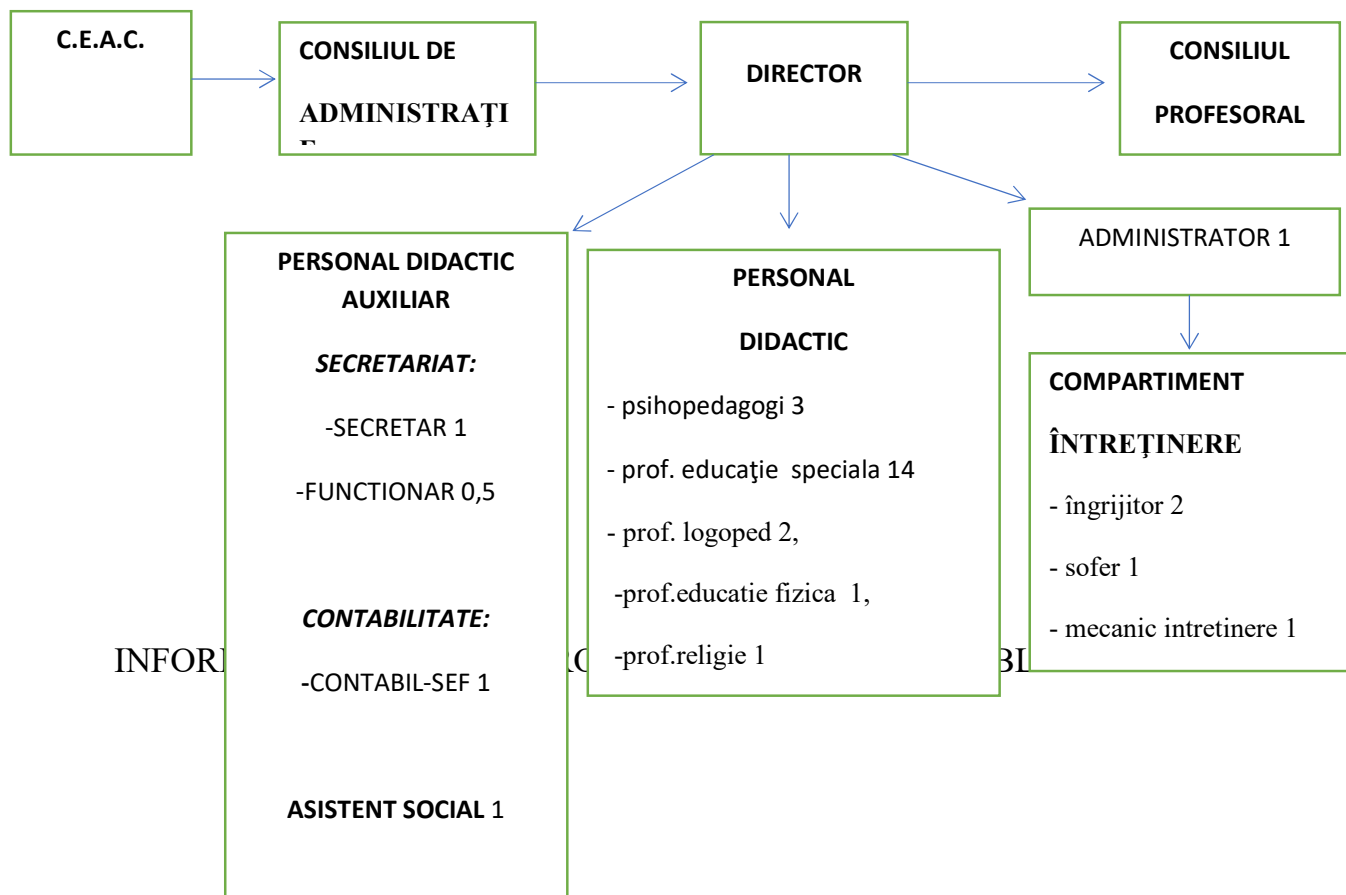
C.E.A.C.

CONSILIUL DE ADMINISTRAŢI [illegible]

DIRECTOR

CONSILIUL PROFESORAL

PERSONAL DIDACTIC AUXILIAR

*SECRETARIAT:*

-SECRETAR 1

-FUNCTIONAR 0,5

*CONTABILITATE:*

-CONTABIL-SEF 1

ASISTENT SOCIAL 1

PERSONAL DIDACTIC

- psihopedagogi 3

- prof. educaţie speciala 14

- prof. logoped 2,

-prof.educatie fizica 1,

-prof.religie 1

ADMINISTRATOR 1

COMPARTIMENT ÎNTREŢINERE

- îngrijitor 2

- sofer 1

- mecanic intretinere 1

INFOR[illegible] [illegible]R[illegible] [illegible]BI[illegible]